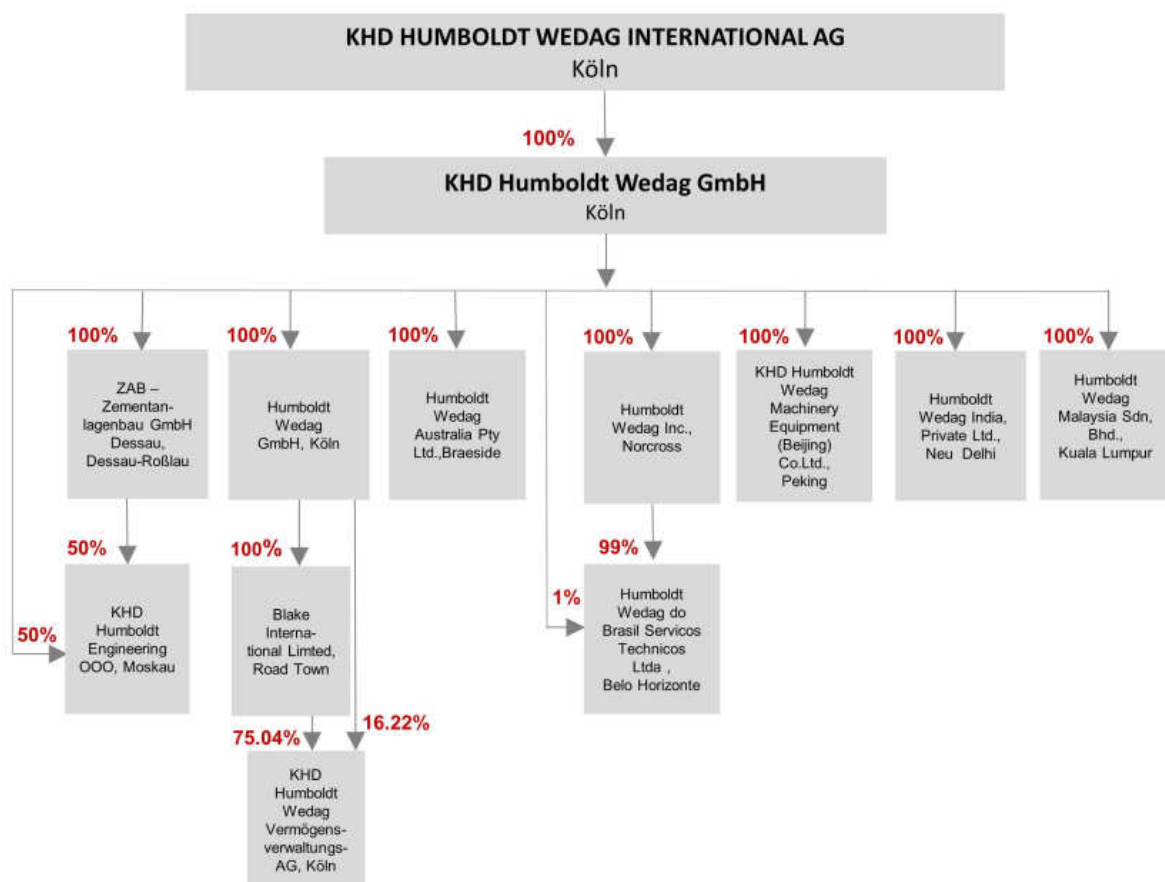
KHD HUMBOLDT WEDAG INTERNATIONAL AG
Köln

100%

KHD Humboldt Wedag GmbH
Köln

100%

ZAB – Zementanlagenbau GmbH Dessau, Dessau-Roßlau

100%

Humboldt Wedag GmbH, Köln

100%

Humboldt Wedag Australia Pty Ltd.,Braeside

100%

Humboldt Wedag Inc., Norcross

100%

KHD Humboldt Wedag Machinery Equipment (Beijing) Co.Ltd., Peking

100%

Humboldt Wedag India, Private Ltd., Neu Delhi

100%

Humboldt Wedag Malaysia Sdn, Bhd., Kuala Lumpur

50%

50%

KHD Humboldt Engineering OOO, Moskau

100%

Blake International Limted, Road Town

99%

1%

Humboldt Wedag do Brasil Servicos Technicos Ltda , Belo Horizonte

75.04%

16.22%

KHD Humboldt Wedag Vermögensverwaltungs-AG, Köln